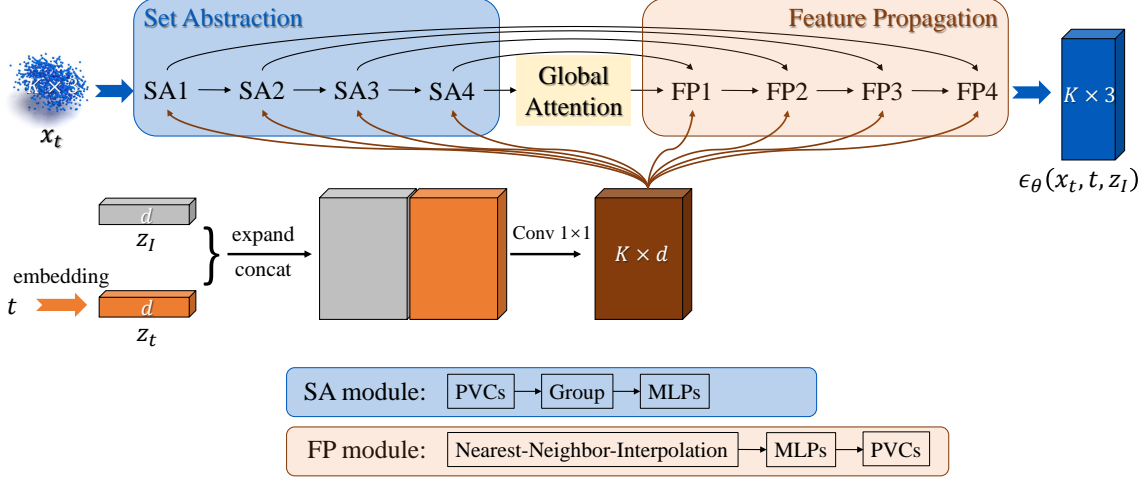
Set Abstraction

Feature Propagation

$K\times3$

$x_t$

SA1 SA2 SA3 SA4

Global Attention

FP1 FP2 FP3 FP4

$K \times 3$

$\epsilon_\theta(x_t, t, z_I)$

$d$

$z_I$

expand

concat

embedding

$t$

$d$

$z_t$

Conv 1×1

$K \times d$

SA module: PVCs Group MLPs

FP module: Nearest-Neighbor-Interpolation MLPs PVCs